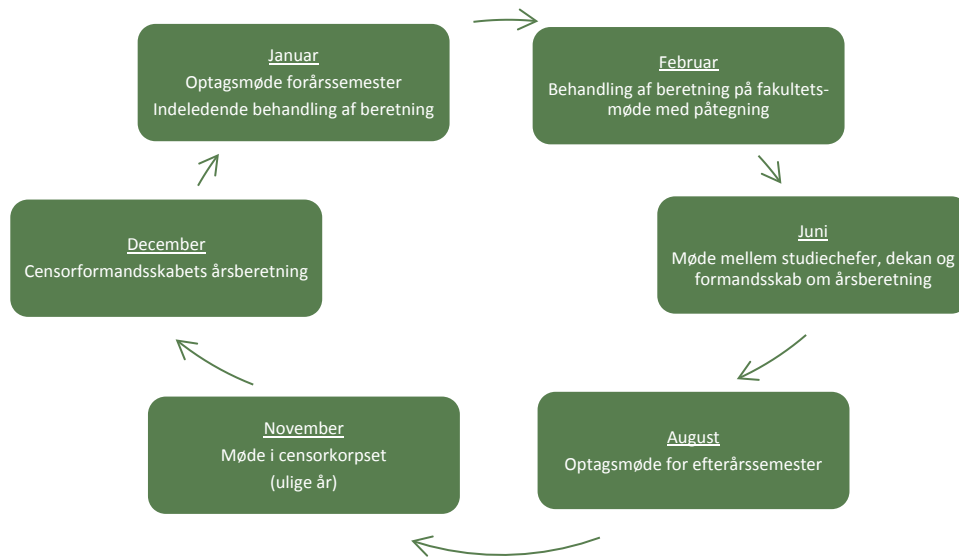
Januar
Optagsmøde forårssemester
Indeledende behandling af beretning

Februar
Behandling af beretning på fakultetsmøde med påtegning

Juni
Møde mellem studiechefer, dekan og formandsskab om årsberetning

August
Optagsmøde for efterårssemester

November
Møde i censorkorpset
(ulige år)

December
Censorformandsskabets årsberetning